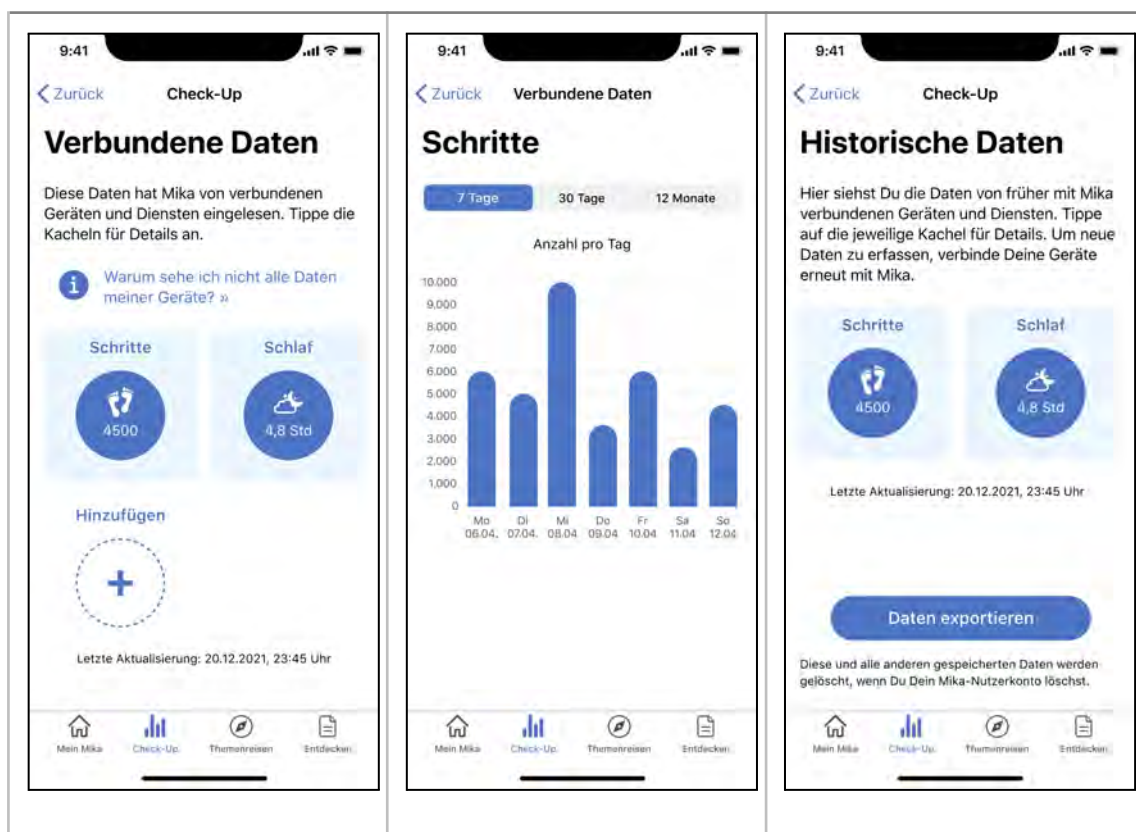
9:41

Zurück Check-Up

Verbundene Daten

Diese Daten hat Mika von verbundenen Geräten und Diensten eingelesen. Tippe die Kacheln für Details an.

Warum sehe ich nicht alle Daten meiner Geräte? »

Schritte
4500

Schlaf
4,8 Std

Hinzufügen

+

Letzte Aktualisierung: 20.12.2021, 23:45 Uhr

Mein Mika Check-Up Themenreisen Entdecken

9:41

Zurück Verbundene Daten

Schritte

7 Tage 30 Tage 12 Monate

Anzahl pro Tag

10.000
9.000
8.000
7.000
6.000
5.000
4.000
3.000
2.000
1.000
0

Mo 06.04. Di 07.04. Mi 08.04 Do 09.04 Fr 10.04 Sa 11.04 So 12.04

Mein Mika Check-Up Themenreisen Entdecken

9:41

Zurück Check-Up

Historische Daten

Hier siehst Du die Daten von früher mit Mika verbundenen Geräten und Diensten. Tippe auf die jeweilige Kachel für Details. Um neue Daten zu erfassen, verbinde Deine Geräte erneut mit Mika.

Schritte
4500

Schlaf
4,8 Std

Letzte Aktualisierung: 20.12.2021, 23:45 Uhr

Daten exportieren

Diese und alle anderen gespeicherten Daten werden gelöscht, wenn Du Dein Mika-Nutzerkonto löschst.

Mein Mika Check-Up Themenreisen Entdecken